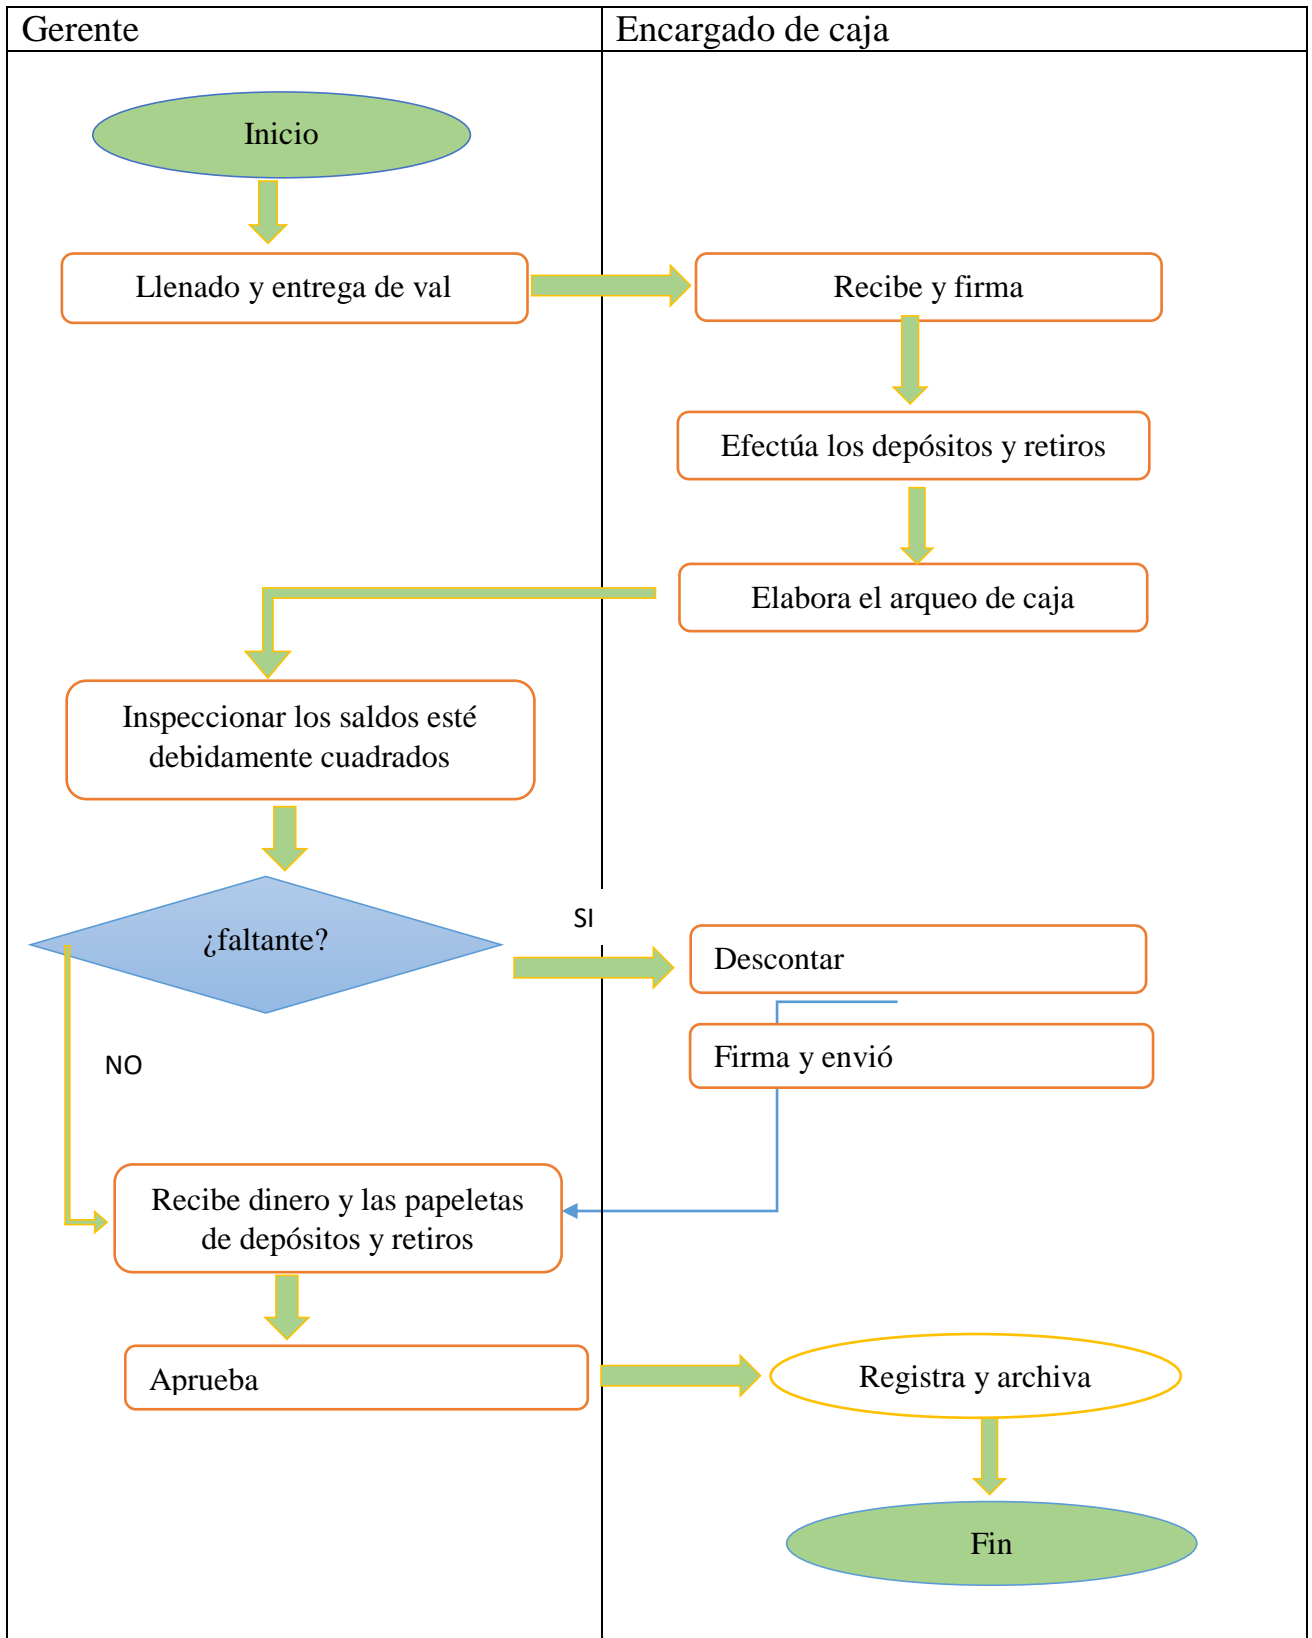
Gerente

Encargado de caja

Inicio

Llenado y entrega de val

Recibe y firma

Efectúa los depósitos y retiros

Elabora el arqueo de caja

Inspeccionar los saldos esté debidamente cuadrados

¿faltante?

SI

Descontar

Firma y envió

NO

Recibe dinero y las papeletas de depósitos y retiros

Aprueba

Registra y archiva

Fin